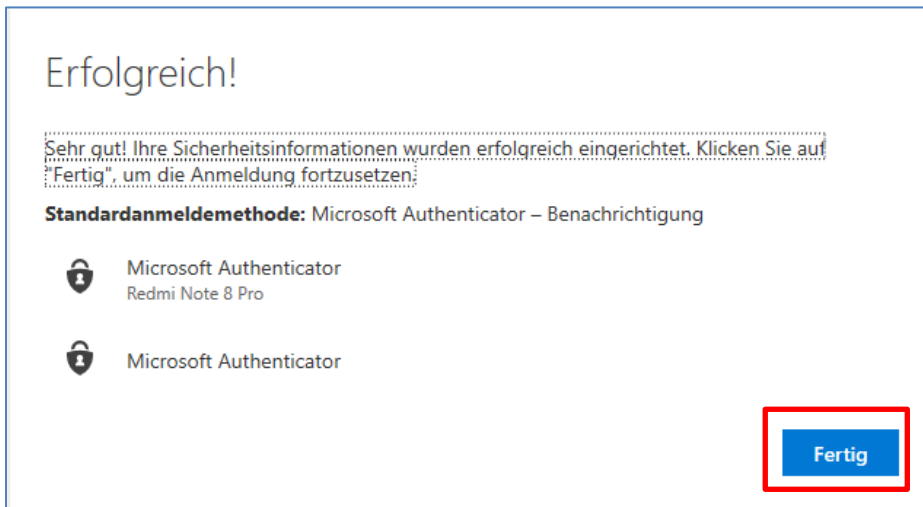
Erfolgreich!

Sehr gut! Ihre Sicherheitsinformationen wurden erfolgreich eingerichtet. Klicken Sie auf "Fertig", um die Anmeldung fortzusetzen.

**Standardanmeldemethode:** Microsoft Authenticator – Benachrichtigung

Microsoft Authenticator
Redmi Note 8 Pro

Microsoft Authenticator

Fertig